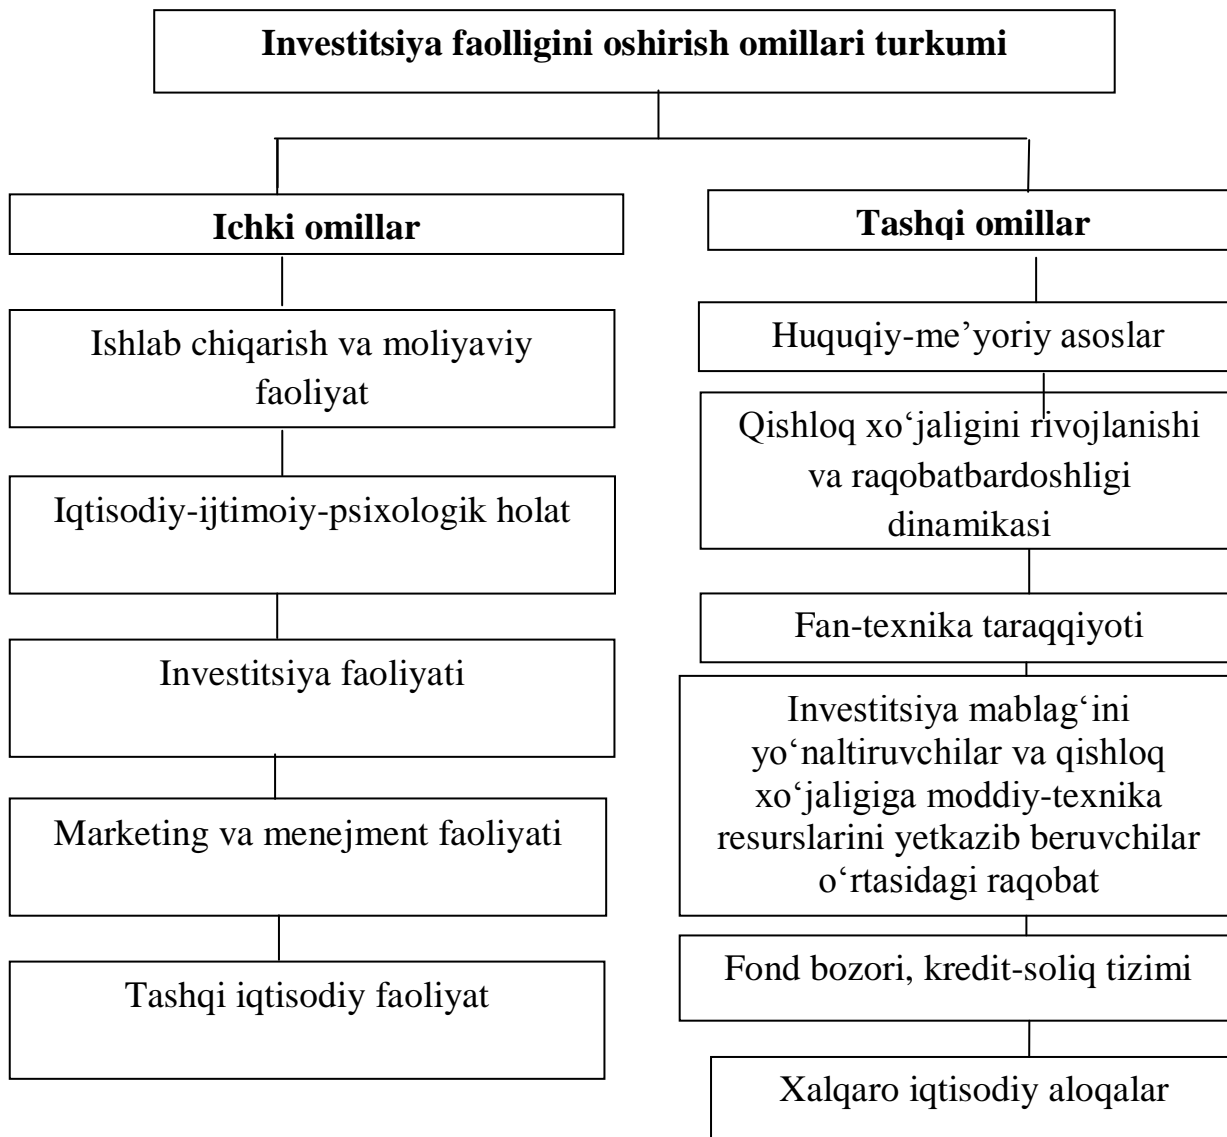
Investitsiya faolligini oshirish omillari turkumi

Ichki omillar

Ishlab chiqarish va moliyaviy faoliyat

Iqtisodiy-ijtimoiy-psixologik holat

Investitsiya faoliyati

Marketing va menejment faoliyati

Tashqi iqtisodiy faoliyat

Tashqi omillar

Huquqiy-me’yoriy asoslar

Qishloq xo‘jaligini rivojlanishi va raqobatbardoshligi dinamikasi

Fan-texnika taraqqiyoti

Investitsiya mablag‘ini yo‘naltiruvchilar va qishloq xo‘jaligiga moddiy-texnika resurslarini yetkazib beruvchilar o‘rtasidagi raqobat

Fond bozori, kredit-soliq tizimi

Xalqaro iqtisodiy aloqalar